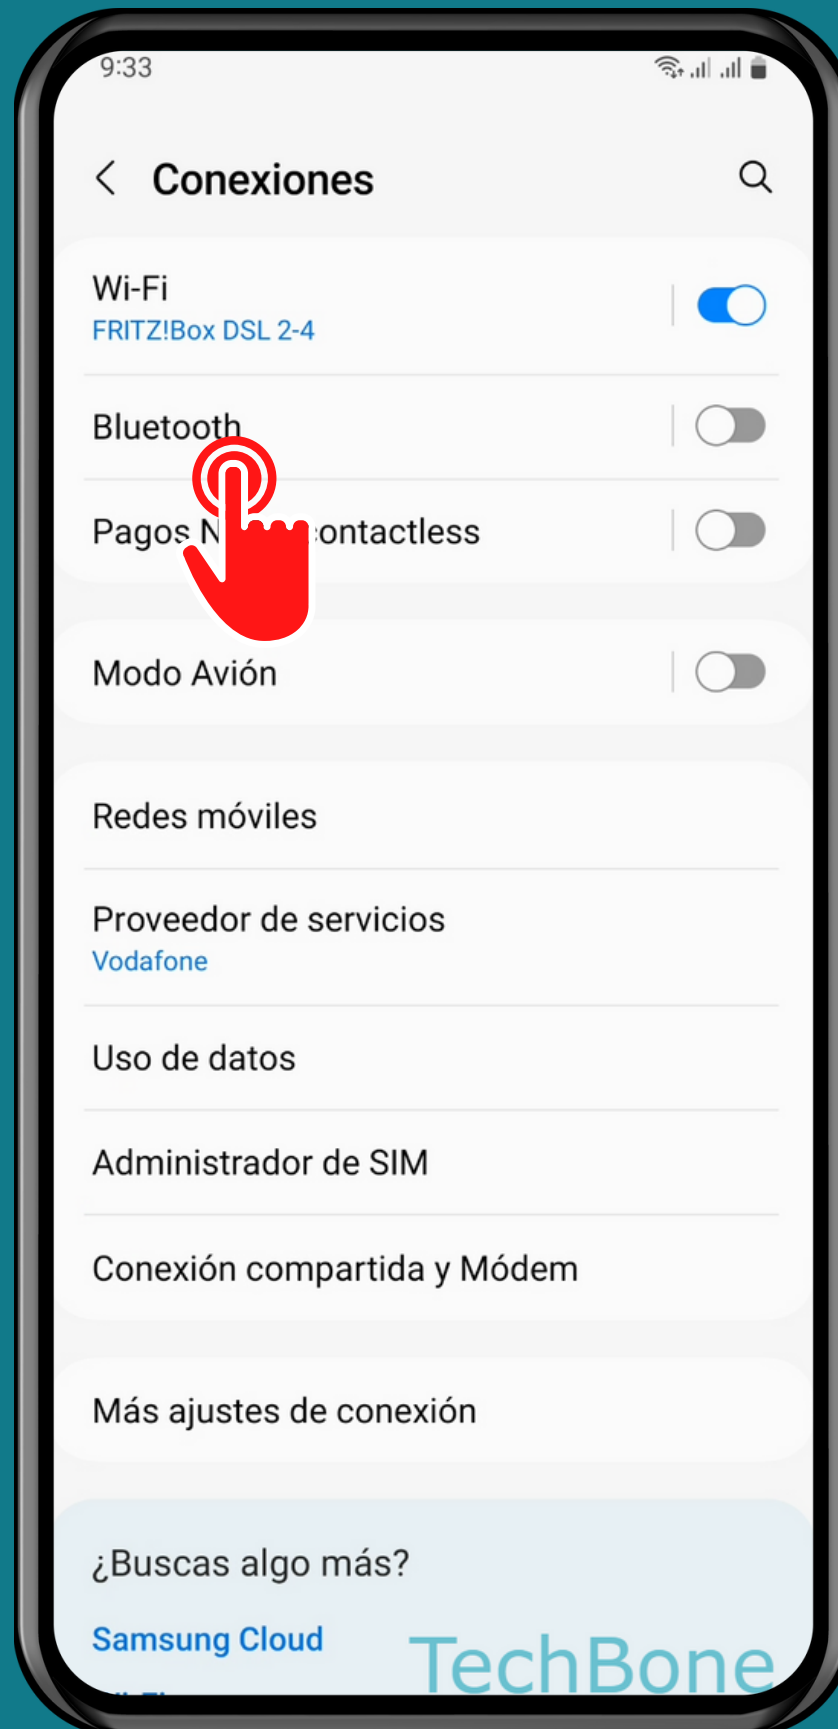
9:33

Conexiones

Wi-Fi
FRITZ!Box DSL 2-4

Bluetooth

Pagos N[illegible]contactless

Modo Avión

Redes móviles

Proveedor de servicios
Vodafone

Uso de datos

Administrador de SIM

Conexión compartida y Módem

Más ajustes de conexión

¿Buscas algo más?

Samsung Cloud

TechBone